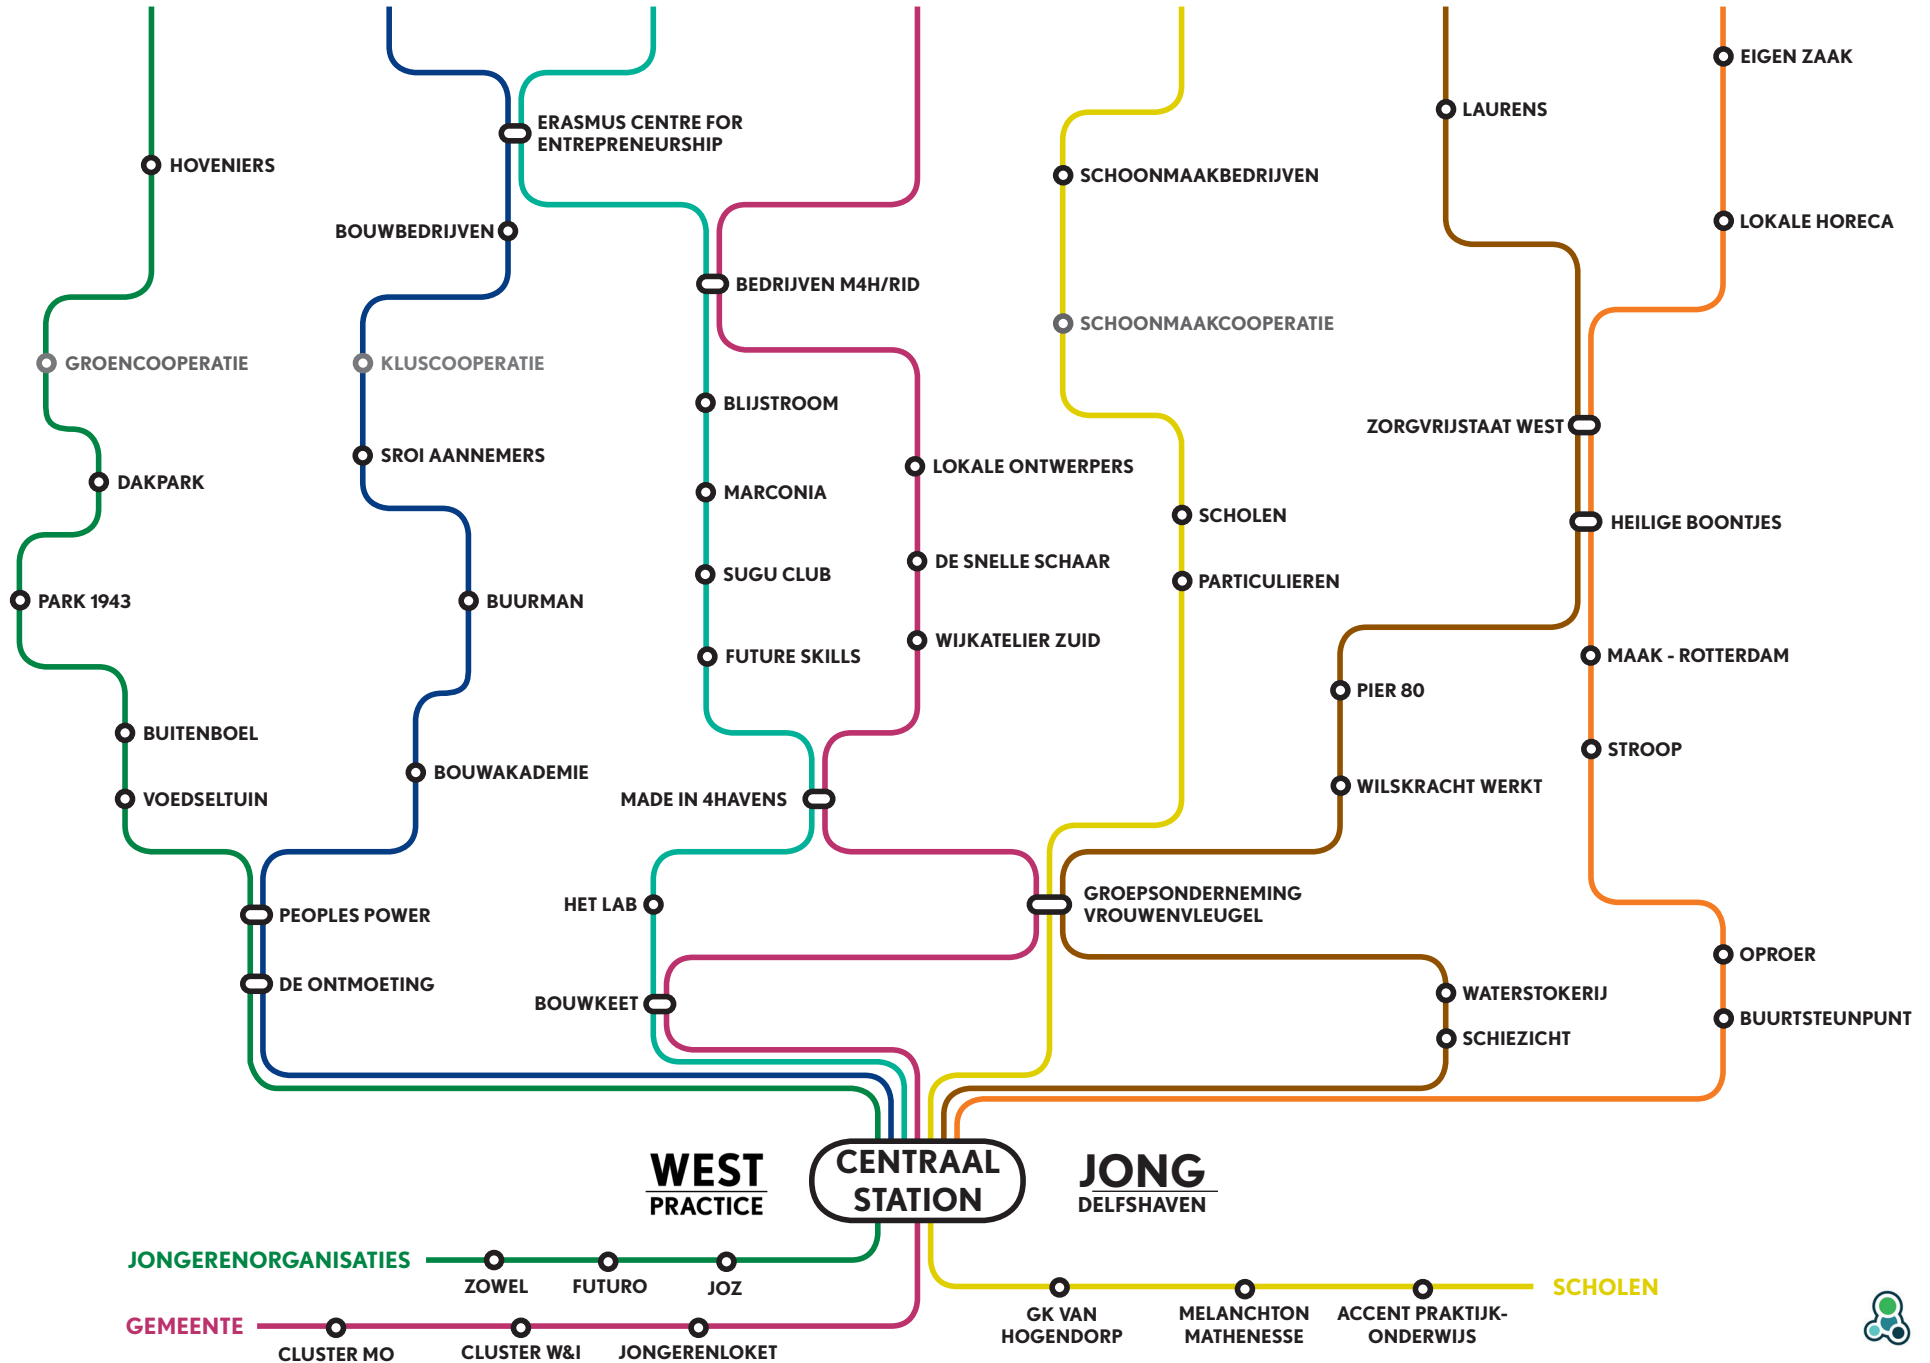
HOVENIERS
GROENCOOPERATIE
DAKPARK
PARK 1943
BUITENBOEL
VOEDSELTUIN

ERASMUS CENTRE FOR ENTREPRENEURSHIP
BOUWBEDRIJVEN
KLUSCOOPERATIE
SROI AANNEMERS
BUURMAN
BOUWAKADEMIE
PEOPLES POWER
DE ONTMOETING

BEDRIJVEN M4H/RID
BLIJSTROOM
MARCONIA
SUGU CLUB
FUTURE SKILLS
LOKALE ONTWERPERS
DE SNELLE SCHAAR
WIJKATELIER ZUID
MADE IN 4HAVENS
HET LAB
BOUWKEET

SCHOONMAAKBEDRIJVEN
SCHOONMAAKCOOPERATIE
SCHOLEN
PARTICULIEREN
GROEPSONDERNEMING VROUWENVLEUGEL

LAURENS
ZORGVRIJSTAAT WEST
HEILIGE BOONTJES
PIER 80
WILSKRACHT WERKT
WATERSTOKERIJ
SCHIEZICHT

EIGEN ZAAK
LOKALE HORECA
MAAK - ROTTERDAM
STROOP
OPROER
BUURTSTEUNPUNT

WEST PRACTICE
CENTRAAL STATION
JONG DELFSHAVEN

JONGERENORGANISATIES
ZOWEL
FUTURO
JOZ
GEMEENTE
CLUSTER MO
CLUSTER W&I
JONGERENLOKET
GK VAN HOGENDORP
MELANCHTON MATHENESSE
ACCENT PRAKTIJK-ONDERWIJS
SCHOLEN